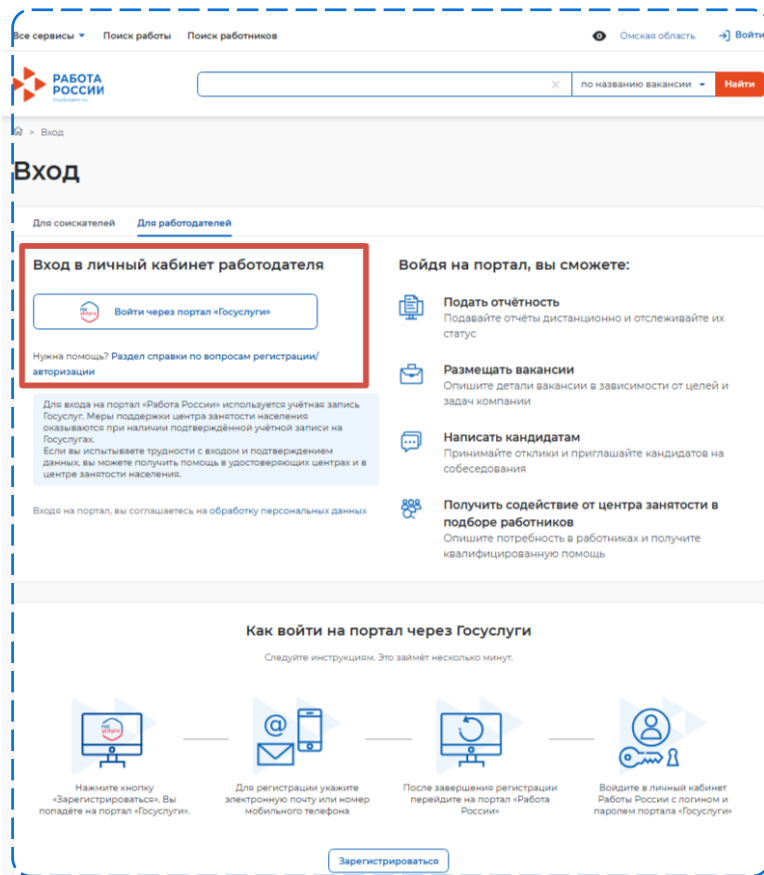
Все сервисы Поиск работы Поиск работников

Омская область Войти

РАБОТА РОССИИ trudvsem.ru

по названию вакансии Найти

Вход

Вход

Для соискателей Для работодателей

Вход в личный кабинет работодателя

Войти через портал «Госуслуги»

Нужна помощь? Раздел справки по вопросам регистрации/авторизации

Для входа на портал «Работа России» используется учётная запись Госуслуг. Меры поддержки центра занятости населения оказываются при наличии подтверждённой учётной записи на Госуслугах.
Если вы испытываете трудности с входом и подтверждением данных, вы можете получить помощь в удостоверяющих центрах и в центре занятости населения.

Входя на портал, вы соглашаетесь на обработку персональных данных

Войдя на портал, вы сможете:

Подать отчётность
Подавайте отчёты дистанционно и отслеживайте их статус

Размещать вакансии
Опишите детали вакансии в зависимости от целей и задач компании

Написать кандидатам
Принимайте отклики и приглашайте кандидатов на собеседования

Получить содействие от центра занятости в подборе работников
Опишите потребность в работниках и получите квалифицированную помощь

Как войти на портал через Госуслуги

Следуйте инструкциям. Это займёт несколько минут.

Нажмите кнопку «Зарегистрироваться». Вы попадёте на портал «Госуслуги».

Для регистрации укажите электронную почту или номер мобильного телефона

После завершения регистрации перейдите на портал «Работа России»

Войдите в личный кабинет Работы России с логином и паролем портала «Госуслуги»

Зарегистрироваться